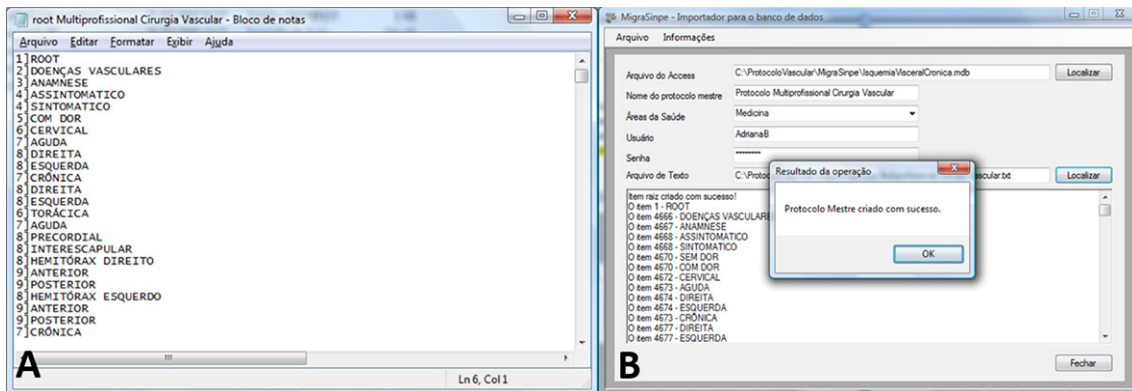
root Multiprofissional Cirurgia Vascular - Bloco de notas

Arquivo Editar Formatar Exibir Ajuda

1]ROOT
2]DOENÇAS VASCULARES
3]ANAMNESE
4]ASSINTOMATICO
4]SINTOMATICO
5]COM DOR
6]CERVICAL
7]AGUDA
8]DIREITA
8]ESQUERDA
7]CRÔNICA
8]DIREITA
8]ESQUERDA
6]TORÁCICA
7]AGUDA
8]PRECORDIAL
8]INTERESCAPULAR
8]HEMITÓRAX DIREITO
9]ANTERIOR
9]POSTERIOR
8]HEMITÓRAX ESQUERDO
9]ANTERIOR
9]POSTERIOR
7]CRÔNICA

Ln 6, Col 1

A

MigraSinpe - Importador para o banco de dados

Arquivo Informações

Arquivo do Access C:\ProtocoloVascular\MigraSinpe\IsquemiaVisceralCronica.mdb Localizar

Nome do protocolo mestre Protocolo Multiprofissional Cirurgia Vascular

Áreas da Saúde Medicina

Usuário AdrianaB

Senha ********

Arquivo de Texto C:\Protoc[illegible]scular.txt Localizar

Item raiz criado com sucesso!
O item 1 - ROOT
O item 4666 - DOENÇAS VASCULARE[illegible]
O item 4667 - ANAMNESE
O item 4668 - ASSINTOMATICO
O item 4668 - SINTOMATICO
O item 4670 - SEM DOR
O item 4670 - COM DOR
O item 4672 - CERVICAL
O item 4673 - AGUDA
O item 4674 - DIREITA
O item 4674 - ESQUERDA
O item 4673 - CRÔNICA
O item 4677 - DIREITA
O item 4677 - ESQUERDA

Resultado da operação

Protocolo Mestre criado com sucesso.

OK

Fechar

B